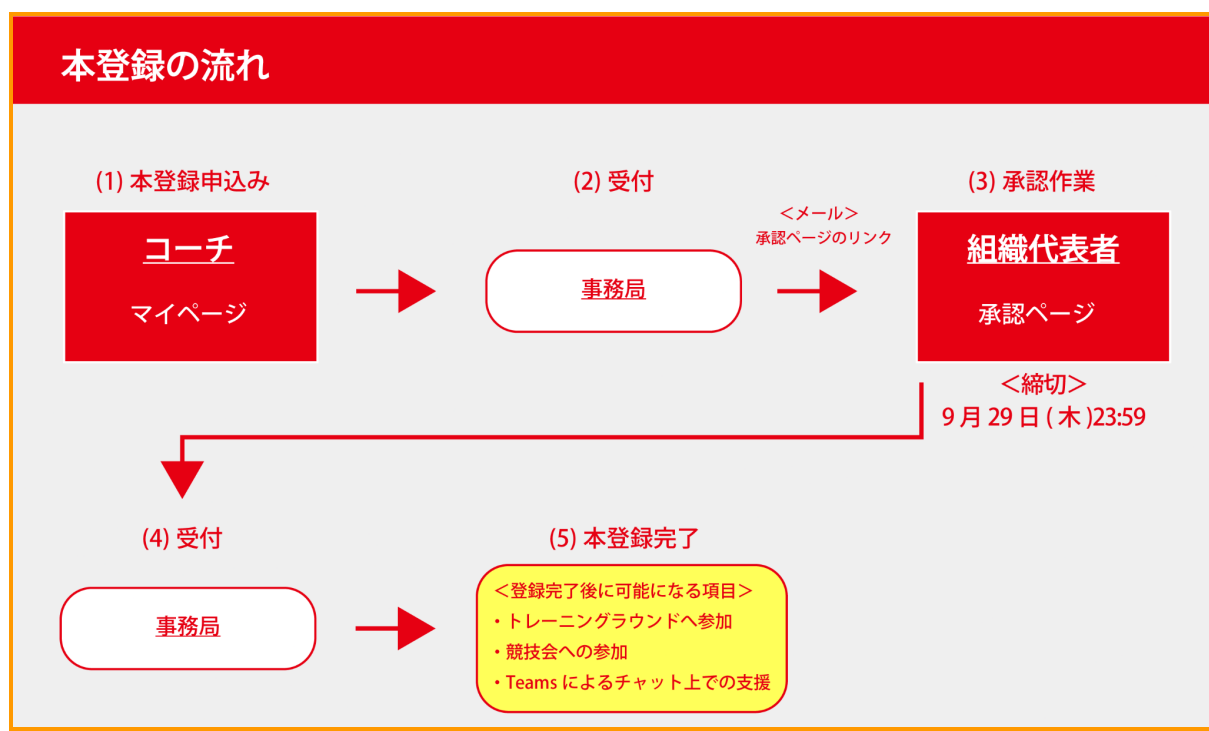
本登録の流れ

(1) 本登録申込み

コーチ

マイページ

(2) 受付

事務局

＜メール＞
承認ページのリンク

(3) 承認作業

組織代表者

承認ページ

＜締切＞
9 月 29 日 ( 木 )23:59

(4) 受付

事務局

(5) 本登録完了

＜登録完了後に可能になる項目＞
・トレーニングラウンドへ参加
・競技会への参加
・Teams によるチャット上での支援